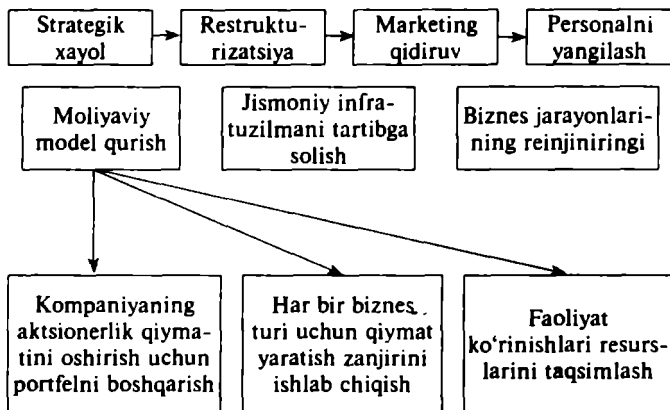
Strategik xayol

Restrukturizatsiya

Marketing qidiruv

Personalni yangilash

Moliyaviy model qurish

Jismoniy infratuzilmani tartibga solish

Biznes jarayonlarining reinjiniringi

Kompaniyaning aktsionerlik qiymatini oshirish uchun portfelni boshqarish

Har bir biznes turi uchun qiymat yaratish zanjirini ishlab chiqish

Faoliyat ko'rinishlari resurslarini taqsimlash